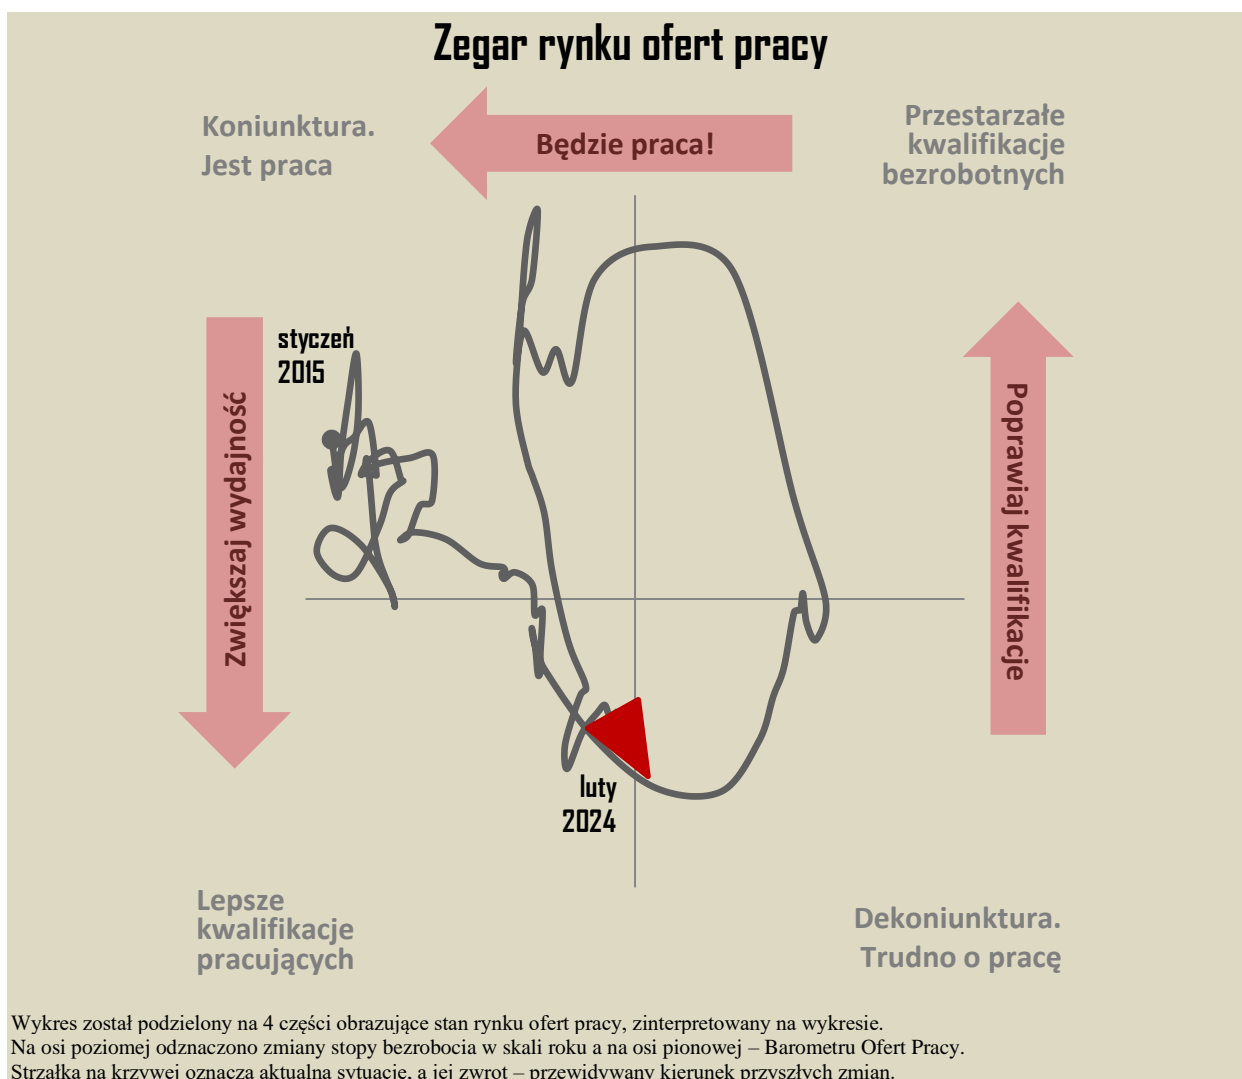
Zegar rynku ofert pracy

Koniunktura.
Jest praca

Będzie praca!

Przestarzałe kwalifikacje bezrobotnych

styczeń 2015

Zwiększaj wydajność

Poprawiaj kwalifikacje

luty 2024

Lepsze kwalifikacje pracujących

Dekoniunktura.
Trudno o pracę

Wykres został podzielony na 4 części obrazujące stan rynku ofert pracy, zinterpretowany na wykresie.
Na osi poziomej odznaczono zmiany stopy bezrobocia w skali roku a na osi pionowej – Barometru Ofert Pracy.
Strzałka na krzywej oznacza aktualną sytuację, a jej zwrot – przewidywany kierunek przyszłych zmian.